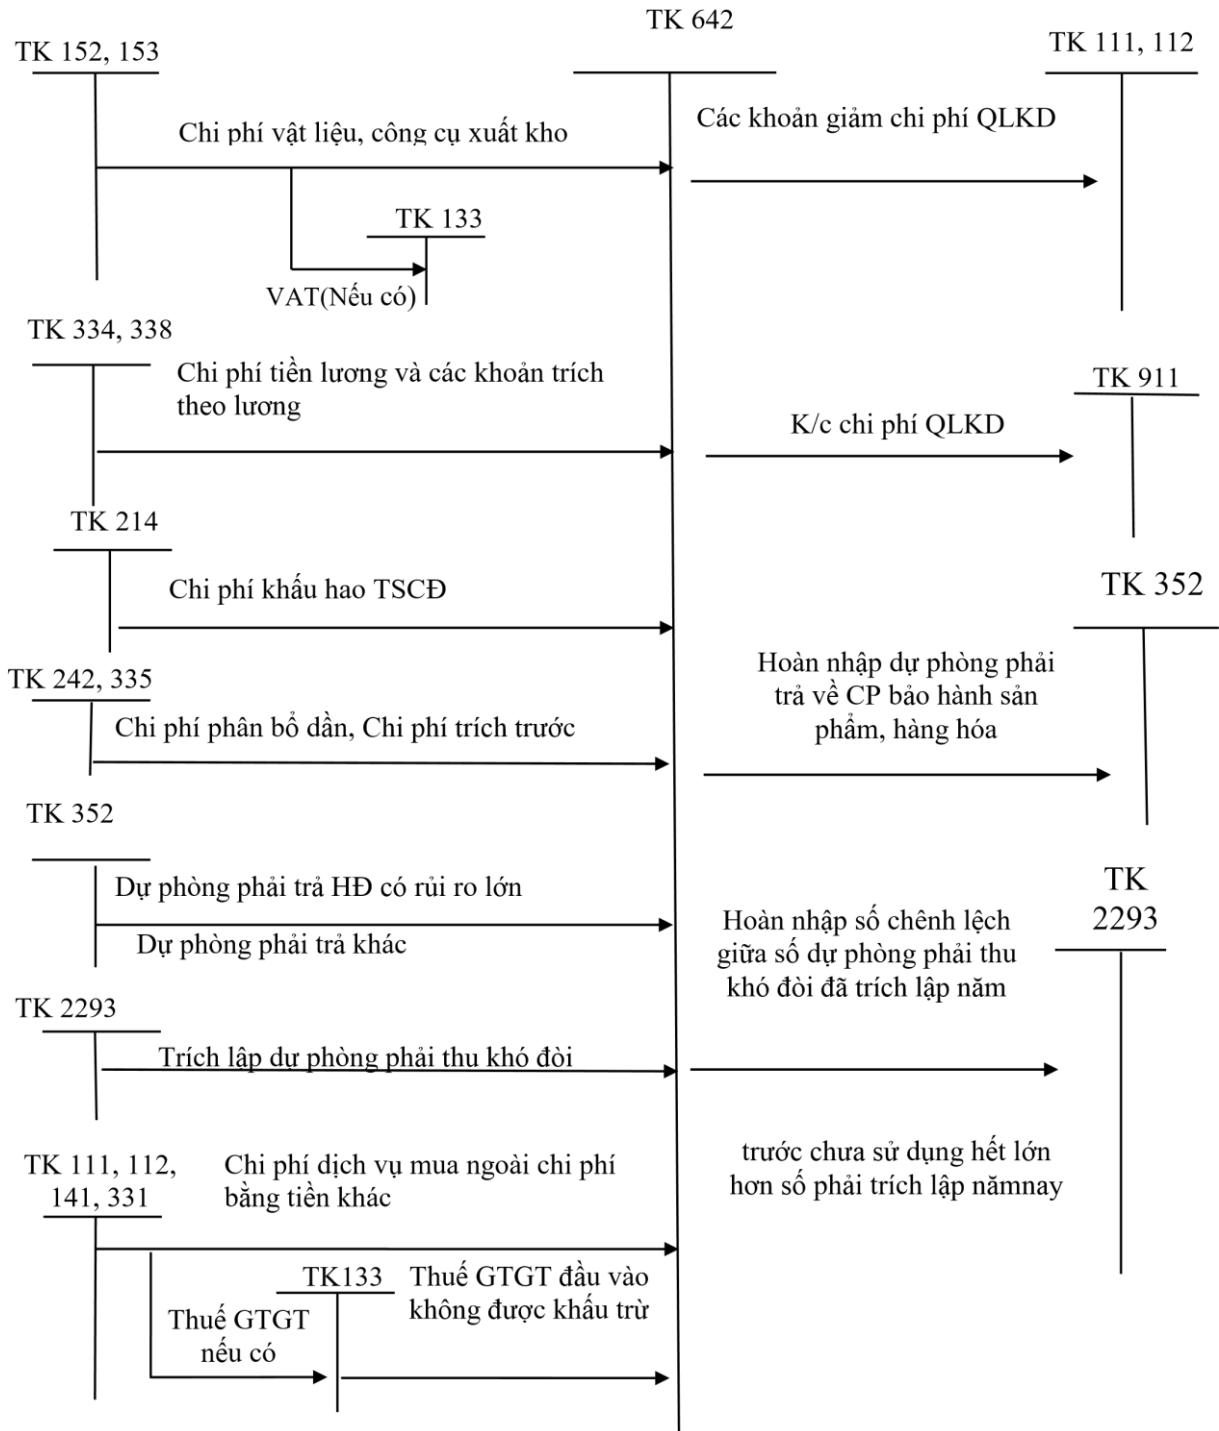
TK 642

TK 152, 153

TK 111, 112

Chi phí vật liệu, công cụ xuất kho

Các khoản giảm chi phí QLKD

TK 133

VAT(Nếu có)

TK 334, 338

Chi phí tiền lương và các khoản trích theo lương

TK 911

K/c chi phí QLKD

TK 214

Chi phí khấu hao TSCĐ

TK 352

TK 242, 335

Chi phí phân bổ dần, Chi phí trích trước

Hoàn nhập dự phòng phải trả về CP bảo hành sản phẩm, hàng hóa

TK 352

Dự phòng phải trả HĐ có rủi ro lớn

Dự phòng phải trả khác

TK 2293

Hoàn nhập số chênh lệch giữa số dự phòng phải thu khó đòi đã trích lập năm

TK 2293

Trích lập dự phòng phải thu khó đòi

trước chưa sử dụng hết lớn hơn số phải trích lập nămnay

TK 111, 112, 141, 331

Chi phí dịch vụ mua ngoài chi phí bằng tiền khác

TK133

Thuế GTGT đầu vào không được khấu trừ

Thuế GTGT nếu có